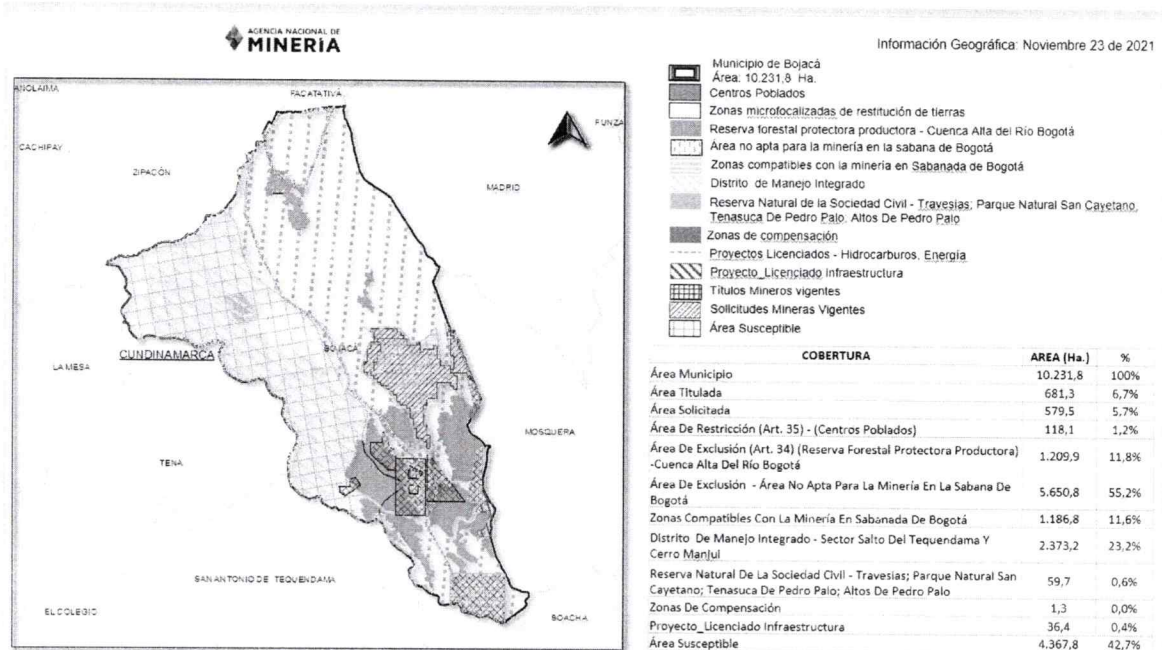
AGENCIA NACIONAL DE
MINERÍA

Información Geográfica: Noviembre 23 de 2021

ANOLAIMA
FACATATIVÁ
FUNZA
CACHIPAY
ZIPACÓN
MADRID
CUNDINAMARCA
BOJACÁ
LA MESA
MOSQUERA
TENA
SAN ANTONIO DE TEQUENDAMA
EL COLEGIO
SOACHA

Municipio de Bojacá
Área: 10.231,8 Ha.
Centros Poblados
Zonas microfocalizadas de restitución de tierras
Reserva forestal protectora productora - Cuenca Alta del Río Bogotá
Área no apta para la minería en la sabana de Bogotá
Zonas compatibles con la minería en Sabanada de Bogotá
Distrito de Manejo Integrado
Reserva Natural de la Sociedad Civil - Travesias; Parque Natural San Cayetano, Tenasuca De Pedro Palo, Altos De Pedro Palo
Zonas de compensación
Proyectos Licenciados - Hidrocarburos, Energía
Proyecto_Licenciado Infraestructura
Títulos Mineros vigentes
Solicitudes Mineras Vigentes
Área Susceptible

| COBERTURA | AREA (Ha.) | % |
|---|---|---|
| Área Municipio | 10.231,8 | 100% |
| Área Titulada | 681,3 | 6,7% |
| Área Solicitada | 579,5 | 5,7% |
| Área De Restricción (Art. 35) - (Centros Poblados) | 118,1 | 1,2% |
| Área De Exclusión (Art. 34) (Reserva Forestal Protectora Productora) -Cuenca Alta Del Río Bogotá | 1.209,9 | 11,8% |
| Área De Exclusión - Área No Apta Para La Minería En La Sabana De Bogotá | 5.650,8 | 55,2% |
| Zonas Compatibles Con La Minería En Sabanada De Bogotá | 1.186,8 | 11,6% |
| Distrito De Manejo Integrado - Sector Salto Del Tequendama Y Cerro Manjui | 2.373,2 | 23,2% |
| Reserva Natural De La Sociedad Civil - Travesias; Parque Natural San Cayetano; Tenasuca De Pedro Palo; Altos De Pedro Palo | 59,7 | 0,6% |
| Zonas De Compensación | 1,3 | 0,0% |
| Proyecto_Licenciado Infraestructura | 36,4 | 0,4% |
| Área Susceptible | 4.367,8 | 42,7% |